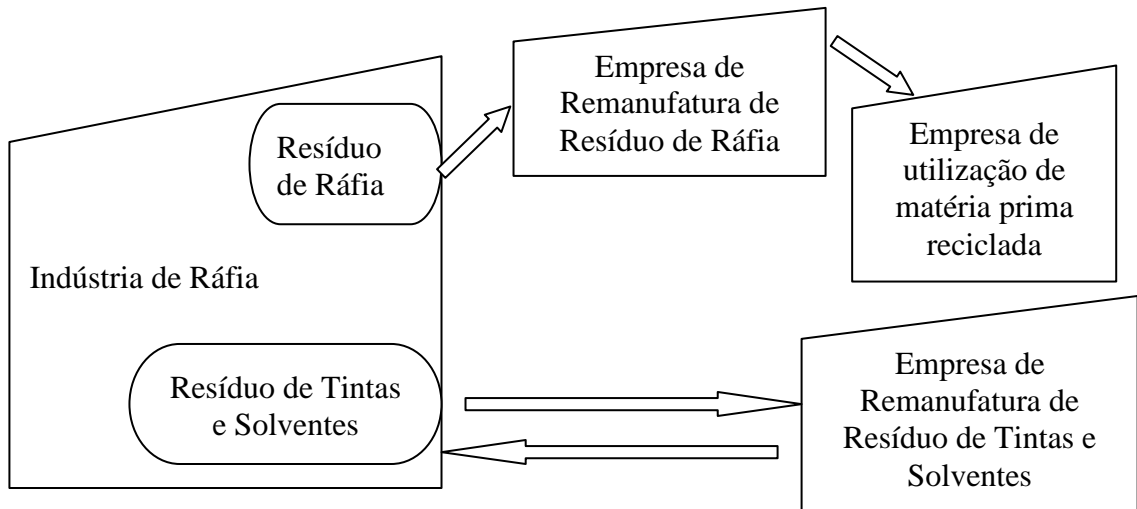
Resíduo de Ráfia

Indústria de Ráfia

Resíduo de Tintas e Solventes

Empresa de Remanufatura de Resíduo de Ráfia

Empresa de utilização de matéria prima reciclada

Empresa de Remanufatura de Resíduo de Tintas e Solventes